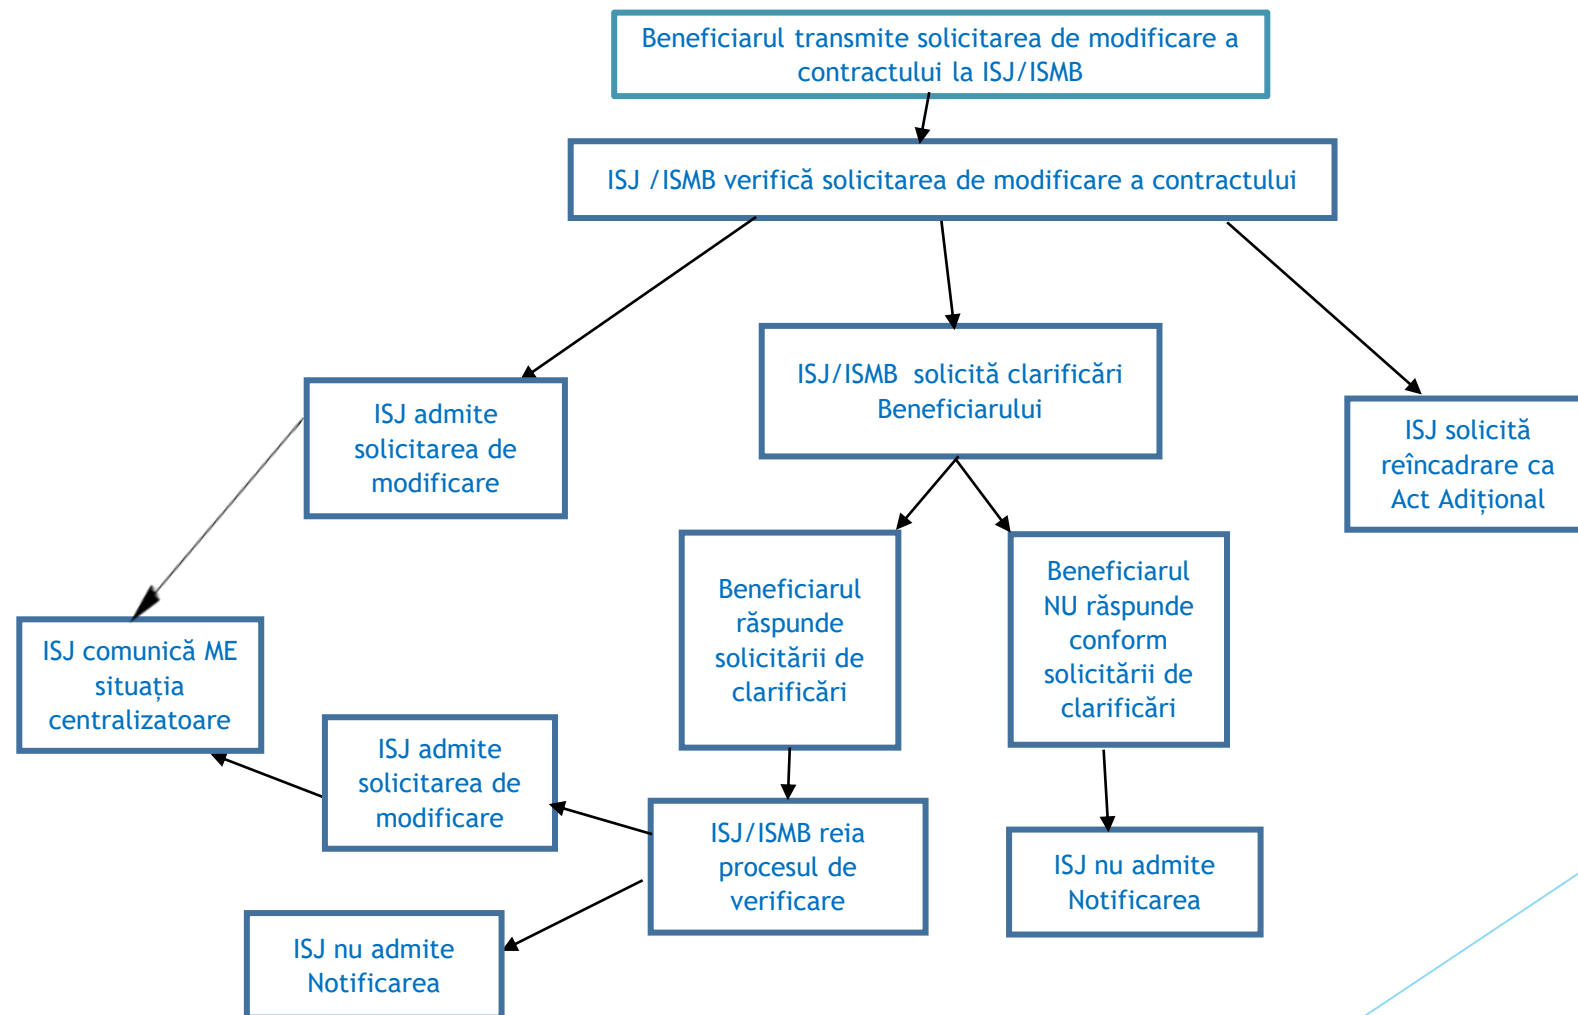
Beneficiarul transmite solicitarea de modificare a contractului la ISJ/ISMB

ISJ /ISMB verifică solicitarea de modificare a contractului

ISJ admite solicitarea de modificare

ISJ/ISMB solicită clarificări Beneficiarului

ISJ solicită reîncadrare ca Act Adițional

ISJ comunică ME situația centralizatoare

Beneficiarul răspunde solicitării de clarificări

Beneficiarul NU răspunde conform solicitării de clarificări

ISJ admite solicitarea de modificare

ISJ/ISMB reia procesul de verificare

ISJ nu admite Notificarea

ISJ nu admite Notificarea